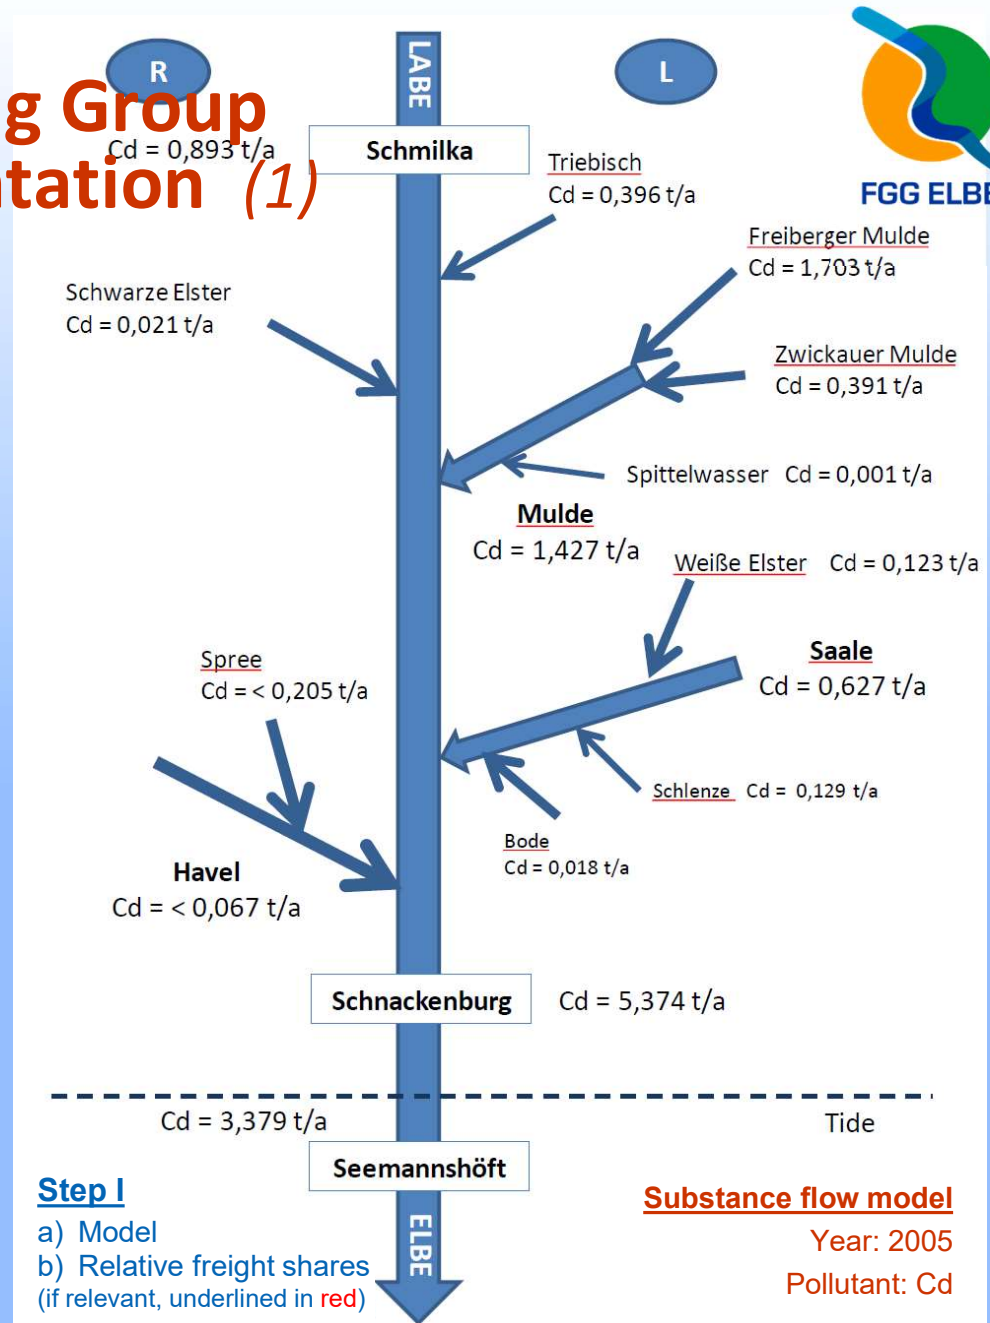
g Group
tation (1)

R

L

LABE

FGG ELBE

Schmilka

Cd = 0,893 t/a

Triebisch
Cd = 0,396 t/a

Freiberger Mulde
Cd = 1,703 t/a

Schwarze Elster
Cd = 0,021 t/a

Zwickauer Mulde
Cd = 0,391 t/a

Spittelwasser Cd = 0,001 t/a

Mulde
Cd = 1,427 t/a

Weiße Elster Cd = 0,123 t/a

Saale
Cd = 0,627 t/a

Spree
Cd = < 0,205 t/a

Schlenze Cd = 0,129 t/a

Bode
Cd = 0,018 t/a

Havel
Cd = < 0,067 t/a

Schnackenburg

Cd = 5,374 t/a

Cd = 3,379 t/a

Tide

Seemannshöft

ELBE

Step I
a) Model
b) Relative freight shares
(if relevant, underlined in red)

Substance flow model
Year: 2005
Pollutant: Cd